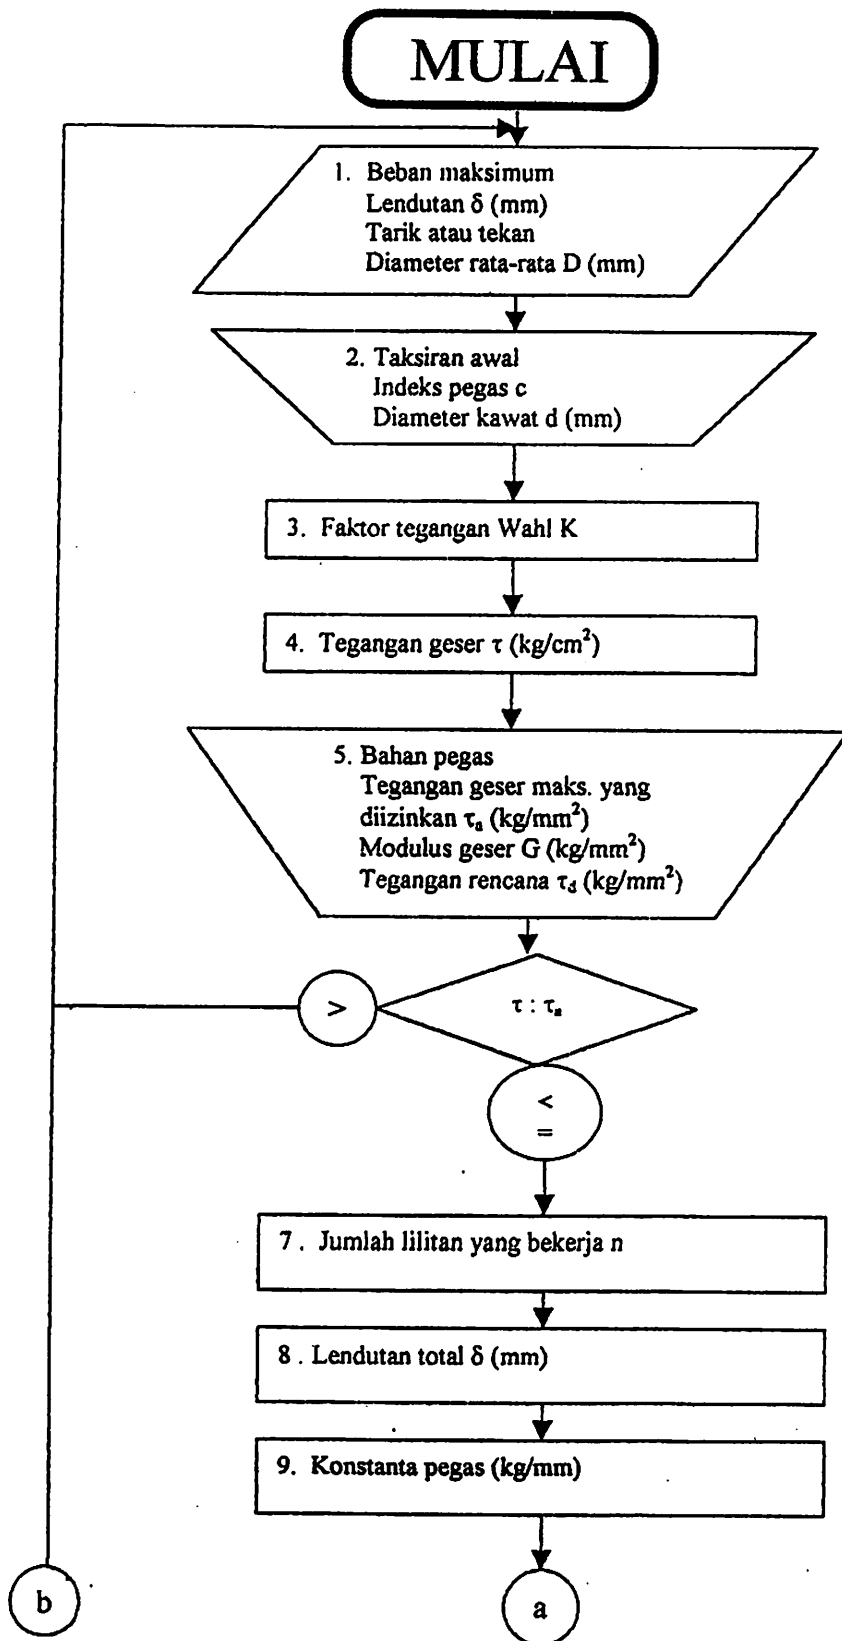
MULAI

1. Beban maksimum
Lendutan $\delta$ (mm)
Tarik atau tekan
Diameter rata-rata D (mm)

2. Taksiran awal
Indeks pegas c
Diameter kawat d (mm)

3. Faktor tegangan Wahl K

4. Tegangan geser $\tau$ (kg/cm$^2$)

5. Bahan pegas
Tegangan geser maks. yang diizinkan $\tau_a$ (kg/mm$^2$)
Modulus geser G (kg/mm$^2$)
Tegangan rencana $\tau_d$ (kg/mm$^2$)

>

$\tau : \tau_a$

<
=

7. Jumlah lilitan yang bekerja n

8. Lendutan total $\delta$ (mm)

9. Konstanta pegas (kg/mm)

b

a